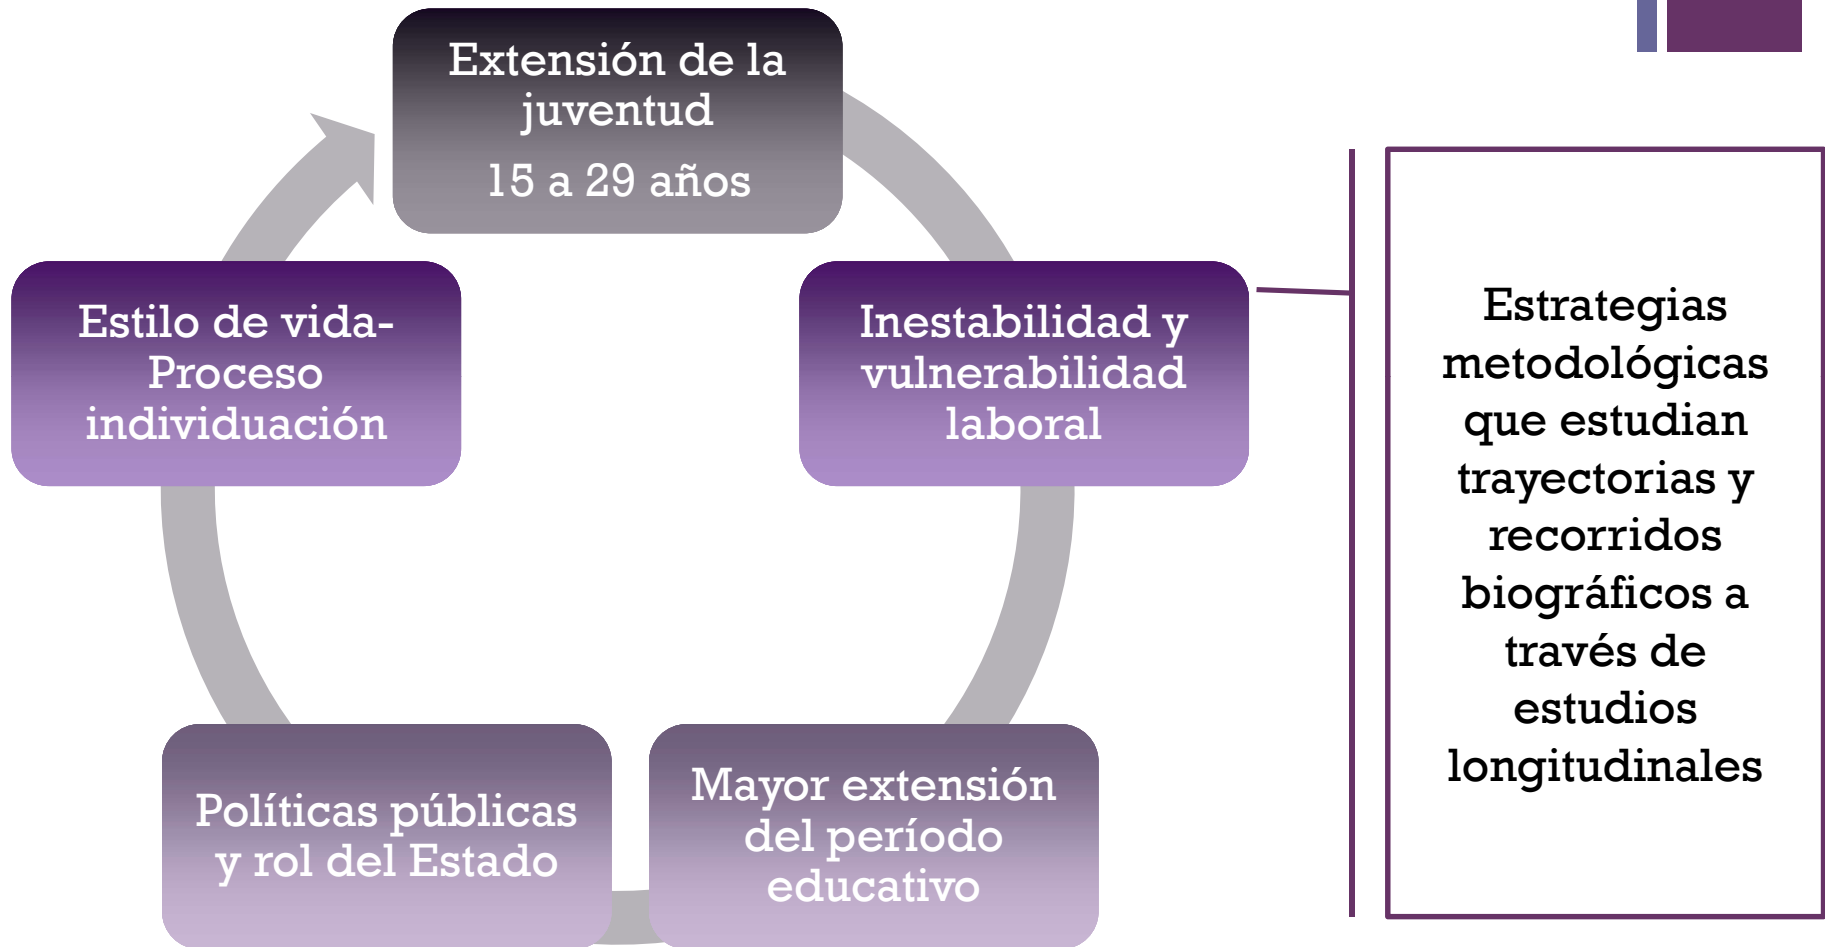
Extensión de la juventud
15 a 29 años

Inestabilidad y vulnerabilidad laboral

Mayor extensión del período educativo

Políticas públicas y rol del Estado

Estilo de vida-Proceso individuación

Estrategias metodológicas que estudian trayectorias y recorridos biográficos a través de estudios longitudinales